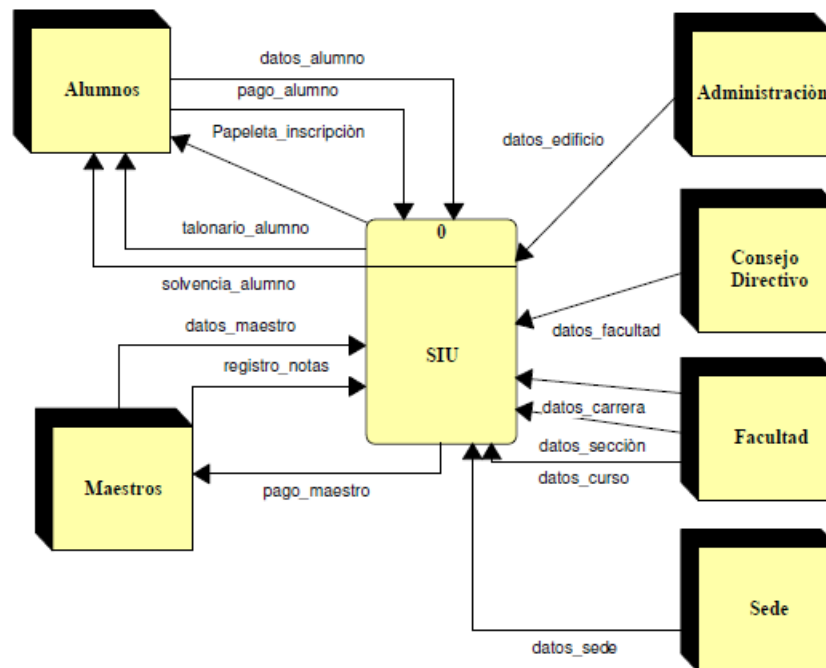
Alumnos

datos_alumno

pago_alumno

Papeleta_inscripción

talonario_alumno

solvencia_alumno

Administración

datos_edificio

0

SIU

Consejo Directivo

datos_facultad

datos_maestro

registro_notas

Maestros

pago_maestro

datos_carrera

datos_secciòn

datos_curso

Facultad

Sede

datos_sede